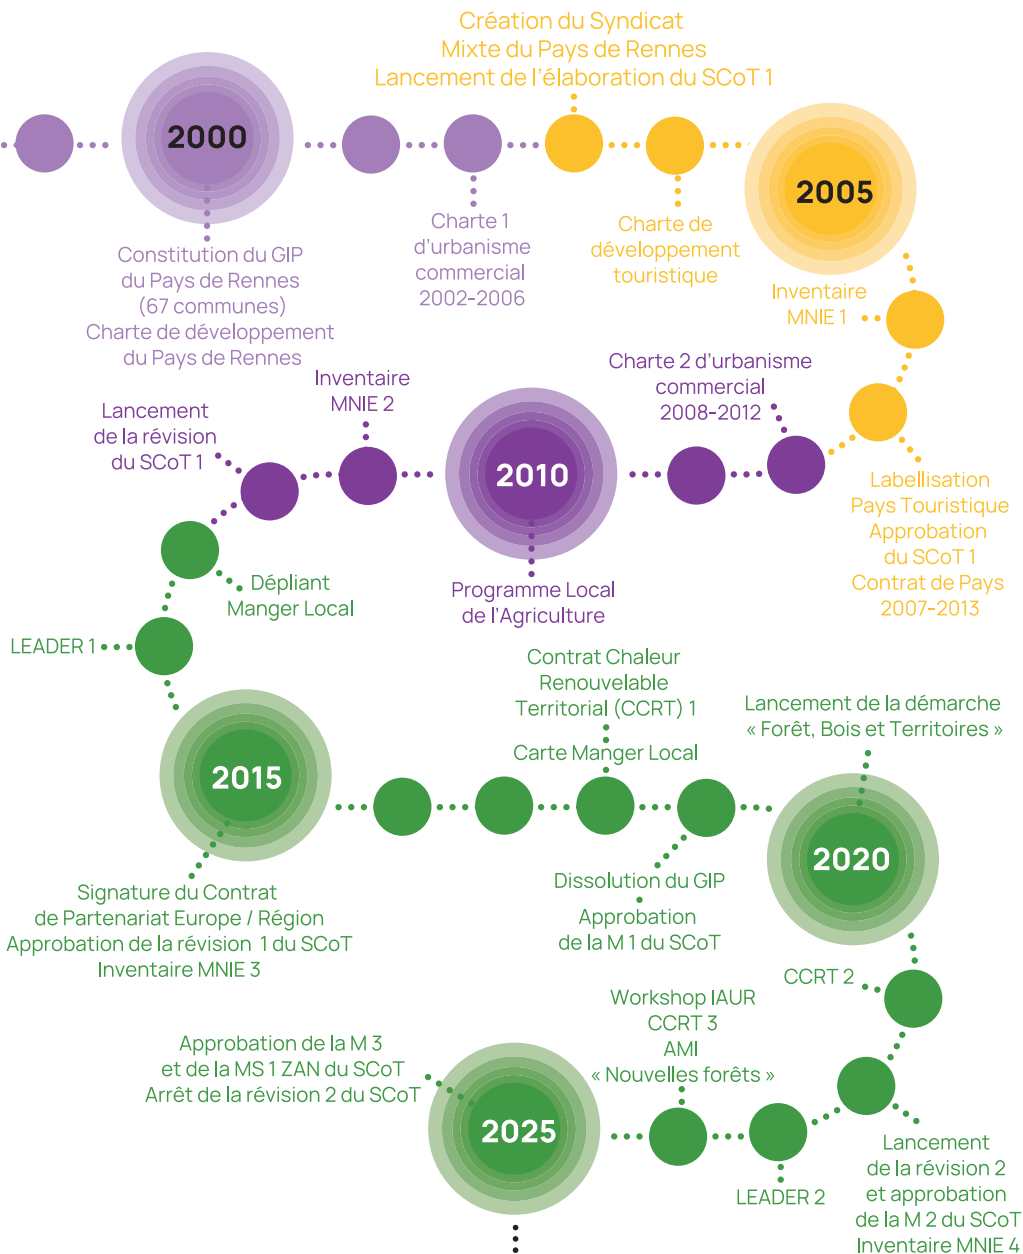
Création du Syndicat
Mixte du Pays de Rennes
Lancement de l'élaboration du SCoT 1

2000

Constitution du GIP
du Pays de Rennes
(67 communes)
Charte de développement
du Pays de Rennes

Charte 1
d'urbanisme
commercial
2002-2006

Charte de
développement
touristique

2005

Inventaire
MNIE 1

Charte 2 d'urbanisme
commercial
2008-2012

Labellisation
Pays Touristique
Approbation
du SCoT 1
Contrat de Pays
2007-2013

Inventaire
MNIE 2

Lancement
de la révision
du SCoT 1

2010

Programme Local
de l'Agriculture

Dépliant
Manger Local

LEADER 1

Contrat Chaleur
Renouvelable
Territorial (CCRT) 1

Carte Manger Local

Lancement de la démarche
« Forêt, Bois et Territoires »

2015

2020

Signature du Contrat
de Partenariat Europe / Région
Approbation de la révision 1 du SCoT
Inventaire MNIE 3

Dissolution du GIP
Approbation
de la M 1 du SCoT

CCRT 2

Workshop IAUR
CCRT 3
AMI
« Nouvelles forêts »

Approbation de la M 3
et de la MS 1 ZAN du SCoT
Arrêt de la révision 2 du SCoT

2025

LEADER 2

Lancement
de la révision 2
et approbation
de la M 2 du SCoT
Inventaire MNIE 4